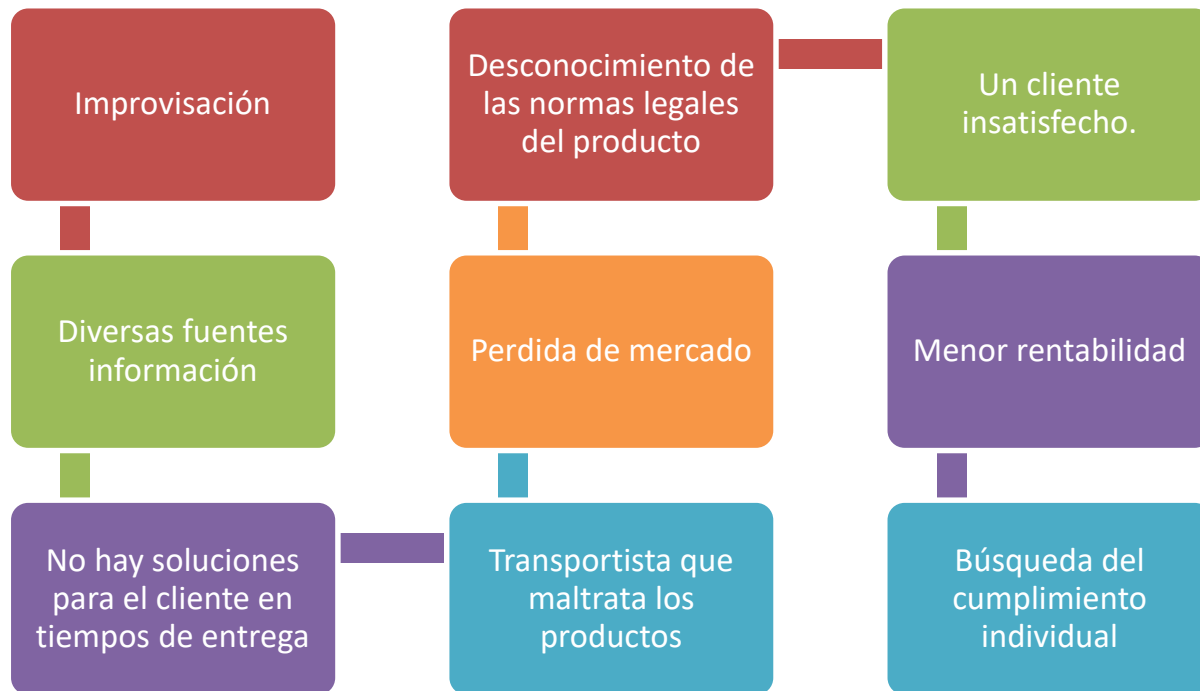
Improvisación

Diversas fuentes información

No hay soluciones para el cliente en tiempos de entrega

Transportista que maltrata los productos

Perdida de mercado

Desconocimiento de las normas legales del producto

Un cliente insatisfecho.

Menor rentabilidad

Búsqueda del cumplimiento individual